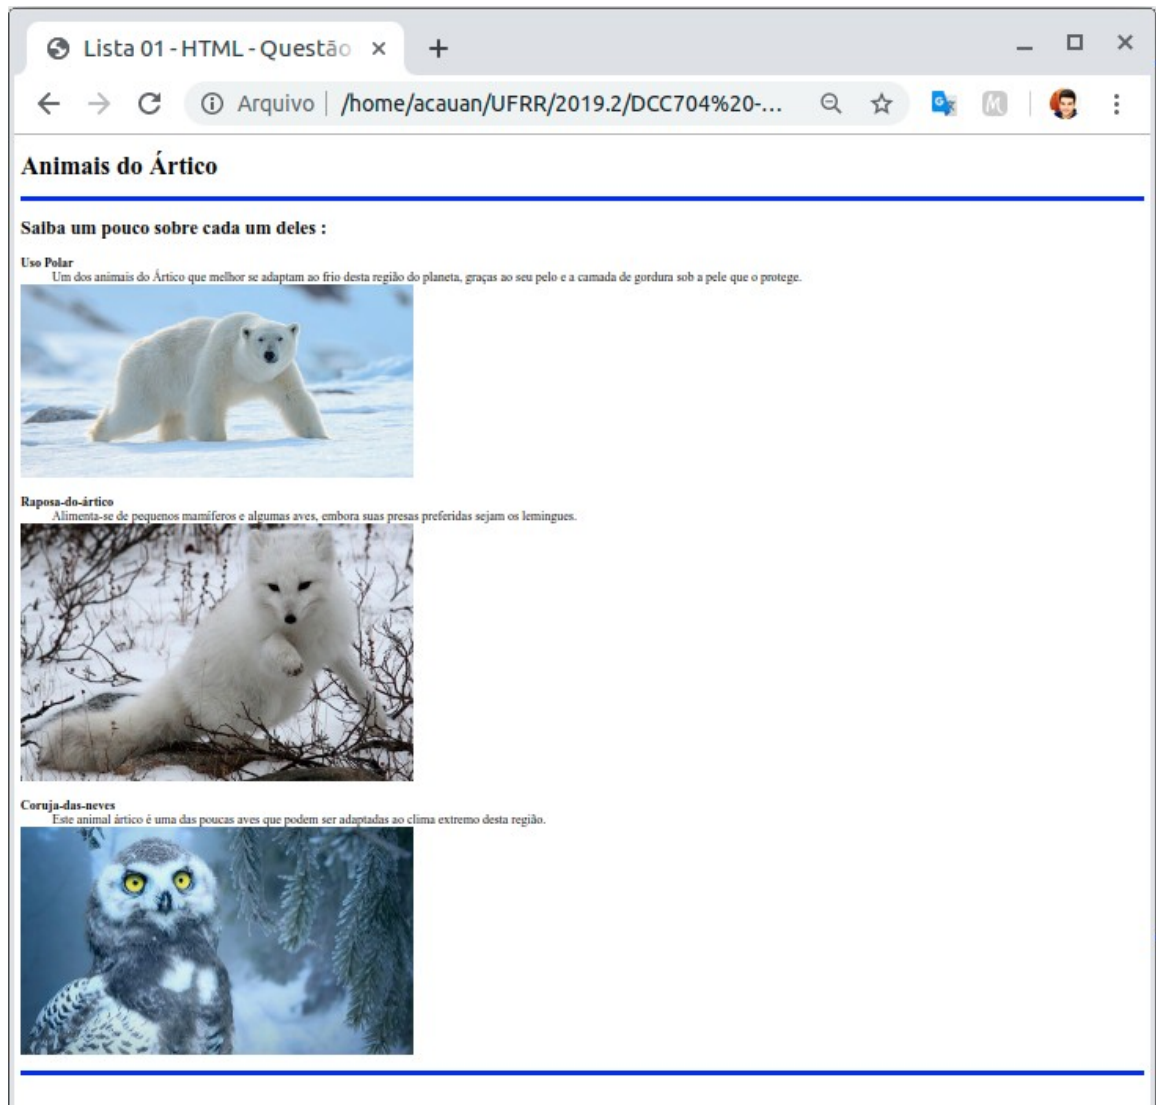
Lista 01 - HTML - Questão ×
+
Arquivo | /home/acauan/UFRR/2019.2/DCC704%20-...

Animais do Ártico

Saiba um pouco sobre cada um deles :

Uso Polar
Um dos animais do Ártico que melhor se adaptam ao frio desta região do planeta, graças ao seu pelo e a camada de gordura sob a pele que o protege.

Raposa-do-ártico
Alimenta-se de pequenos mamíferos e algumas aves, embora suas presas preferidas sejam os lemingues.

Coruja-das-neves
Este animal ártico é uma das poucas aves que podem ser adaptadas ao clima extremo desta região.